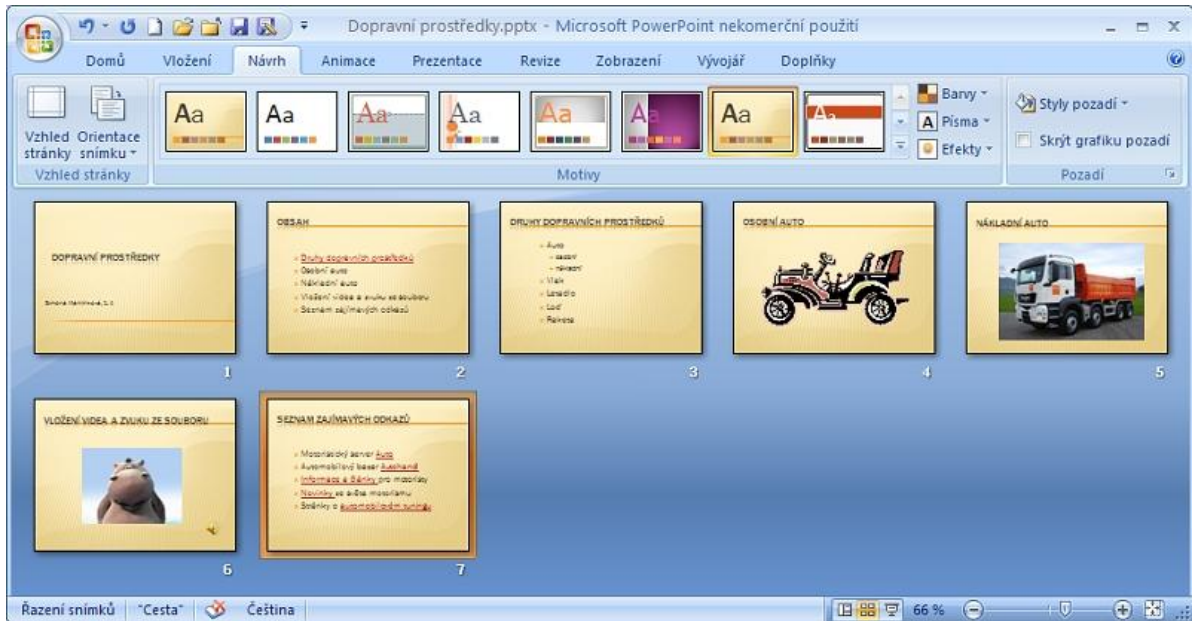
Dopravní prostředky.pptx - Microsoft PowerPoint nekomerční použití

Domů Vložení Návrh Animace Prezentace Revize Zobrazení Vývojář Doplňky

Vzhled stránky Orientace snímku

Vzhled stránky

Aa Aa Aa Aa Aa Aa Aa Aa

Barvy
Písma
Efekty

Motivy

Styly pozadí
Skrýt grafiku pozadí

Pozadí

DOPRAVNÍ PROSTŘEDKY

Simona Hanníková, 2.S

1

OBSAH

Druhy dopravních prostředků
Osobní auto
Nákladní auto
Vložení videa a zvuku ze souboru
Seznam zajímavých odkazů

2

DRUHY DOPRAVNÍCH PROSTŘEDKŮ

Auto
osobní
nákladní
Vlak
Letadlo
Loď
Raketa

3

OSOBNÍ AUTO

4

NÁKLADNÍ AUTO

5

VLOŽENÍ VIDEA A ZVUKU ZE SOUBORU

6

SEZNAM ZAJÍMAVÝCH ODKAZŮ

Motoristický server Auto
Automobilový bazar Autohand
Informace a články pro motoristy
Novinky ze světa motorismu
Stránky o automobilových zvucích

7

Řazení snímků "Cesta" Čeština 66 %